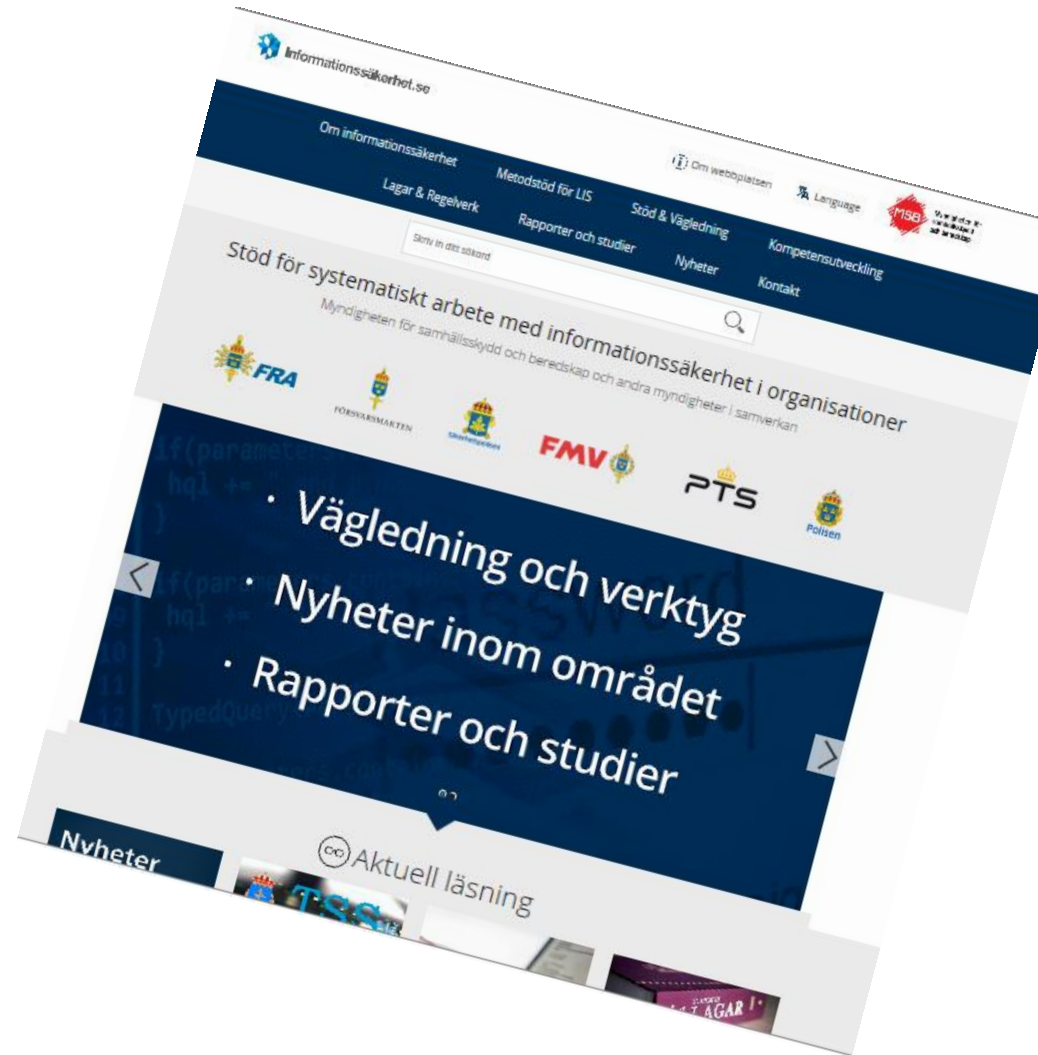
Informationssäkerhet.se

Om informationssäkerhet
Metodstöd för LIS
Stöd & Vägledning
Kompetensutveckling
Lagar & Regelverk
Rapporter och studier
Nyheter
Kontakt

Om webbplatsen
Language
MSB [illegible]

Skriv in ditt sökord

Stöd för systematiskt arbete med informationssäkerhet i organisationer
Myndigheten för samhällsskydd och beredskap och andra myndigheter i samverkan

FRA
FÖRSVARSMAKTEN
Säkerhetspolisen
FMV
PTS
Polisen

if(parameters
hql += "
}
if(par
9 hql +=
10 }
11
12 TypedQuery

• Vägledning och verktyg
• Nyheter inom området
• Rapporter och studier

Nyheter

Aktuell läsning

TSS

LAGAR